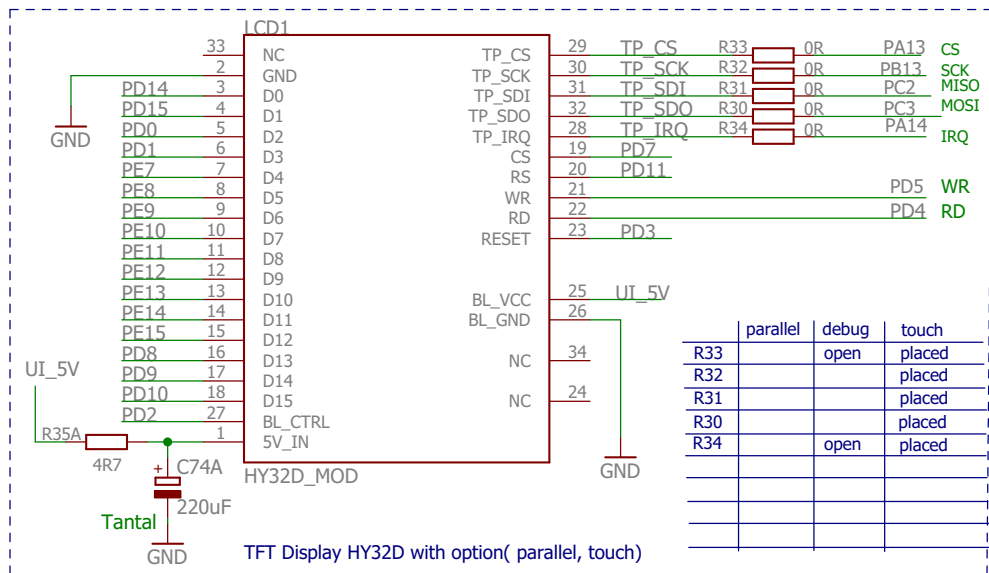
LCD1

33 NC
2 GND
PD14 3 D0
PD15 4 D1
PD0 5 D2
PD1 6 D3
PE7 7 D4
PE8 8 D5
PE9 9 D6
PE10 10 D7
PE11 11 D8
PE12 12 D9
PE13 13 D10
PE14 14 D11
PE15 15 D12
PD8 16 D13
PD9 17 D14
PD10 18 D15
PD2 27 BL_CTRL
1 5V_IN

GND
UI_5V
R35A
4R7
C74A
220uF
Tantal
GND

HY32D_MOD

TP_CS 29 TP_CS R33 0R PA13 CS
TP_SCK 30 TP_SCK R32 0R PB13 SCK
TP_SDI 31 TP_SDI R31 0R PC2 MISO
TP_SDO 32 TP_SDO R30 0R PC3 MOSI
TP_IRQ 28 TP_IRQ R34 0R PA14 IRQ
CS 19 PD7
RS 20 PD11
WR 21 PD5 WR
RD 22 PD4 RD
RESET 23 PD3
BL_VCC 25 UI_5V
BL_GND 26
NC 34
NC 24
GND

| | parallel | debug | touch |
|---|---|---|---|
| R33 | | open | placed |
| R32 | | | placed |
| R31 | | | placed |
| R30 | | | placed |
| R34 | | open | placed |
| | | | |
| | | | |
| | | | |
| | | | |

TFT Display HY32D with option( parallel, touch)